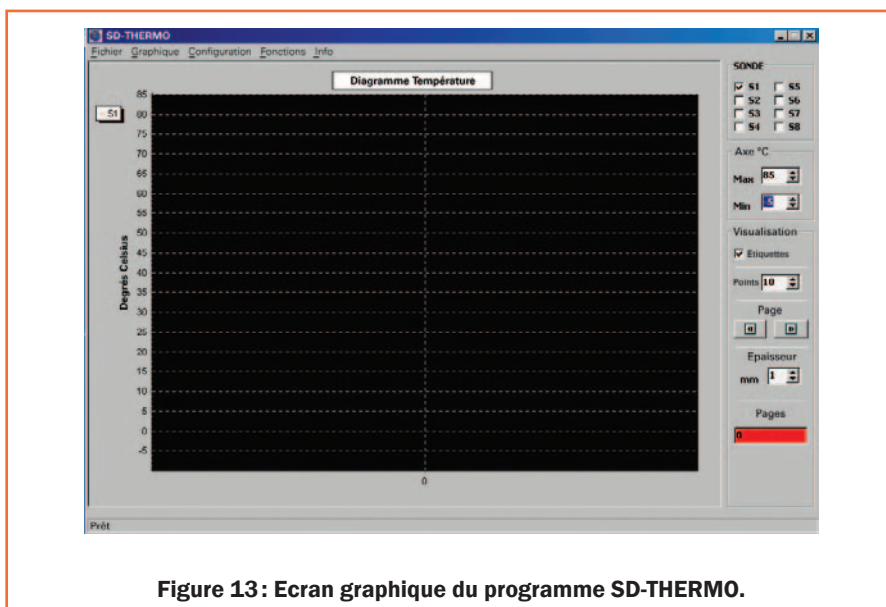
SD-THERMO

Fichier Graphique Configuration Fonctions Info

Diagramme Température

S1

85
80
75
70
65
60
55
50
45
40
35
30
25
20
15
10
5
0
-5

Degrés Celsius

0

SONDE

S1 S5
S2 S6
S3 S7
S4 S8

Axe °C

Max 85

Min -5

Visualisation

Etiquettes

Points 10

Page

Epaisseur

mm 1

Pages

0

Prêt

Figure 13: Ecran graphique du programme SD-THERMO.